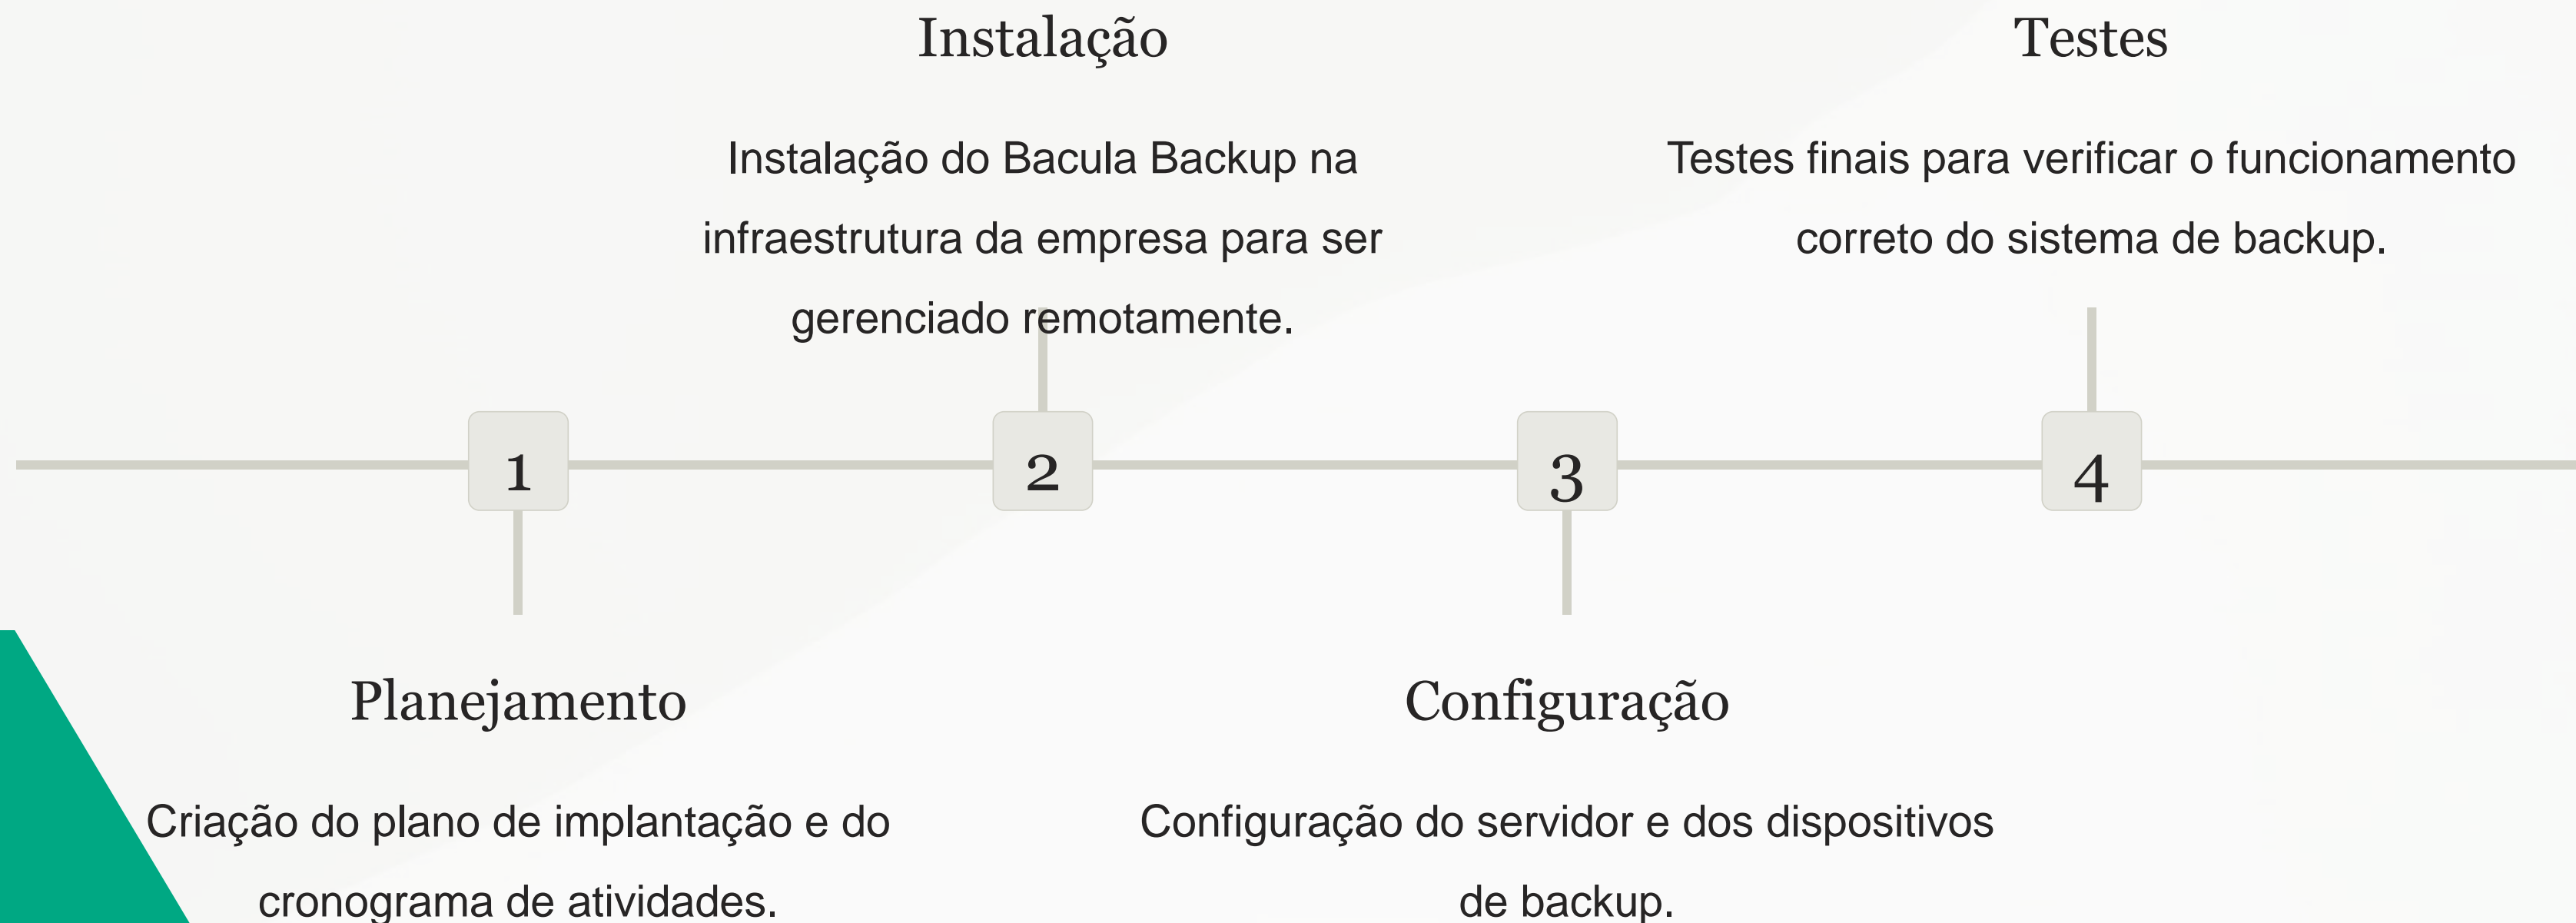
Instalação

Instalação do Bacula Backup na infraestrutura da empresa para ser gerenciado remotamente.

Testes

Testes finais para verificar o funcionamento correto do sistema de backup.

1

2

3

4

Planejamento

Criação do plano de implantação e do cronograma de atividades.

Configuração

Configuração do servidor e dos dispositivos de backup.